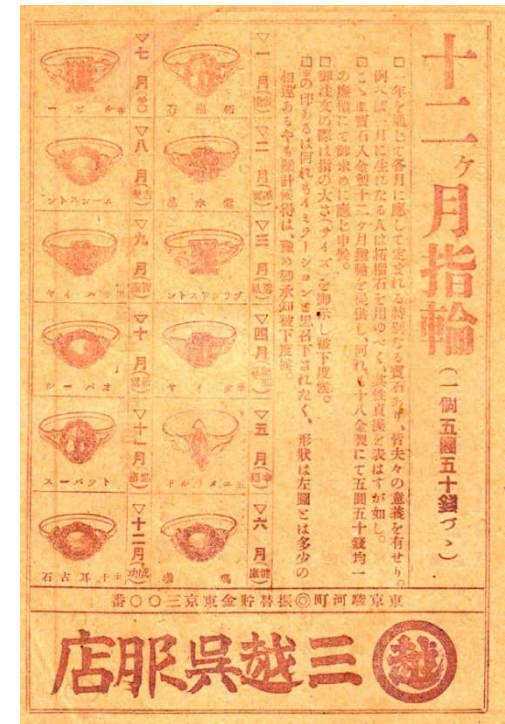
十二ヶ月指輪

（一個五圓五十錢づゝ）

□一年を通じて各月に應じて定まれる特別なる寶石あり、皆夫々の意義を有せり。

例へば一月に生れたる人は柘榴石を用ゆべく、其性貞操を表はすが如し。

□こゝに寶石入金製十二ヶ月指輪を提供し、何れも十八金製にて五圓五十錢均一の廉價にて御求めに應じ申候。

□御注文の際は指の大さ（サイズ）を御示し被下度候。

□寶の印形も何れもイミテーションを以て名下されたく、形狀は左圖とは多少の相違あるやも難計候得共、幾重にも御承知被下度候。

▽一月（柘榴）

▽二月（紫水晶）

▽三月（血石）

▽四月（金剛石）

▽五月（翠玉）

▽六月（瑪瑙）

▽七月（紅玉）

▽八月（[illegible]）

▽九月（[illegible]）

▽十月（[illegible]）

▽十一月（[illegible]）

▽十二月（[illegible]）

石榴柘

晶水紫

ンオトスドツラブ

ドンモヤイダ

ドルラメエ

瑙瑪

ービル

ンオトスーンム

ヤイアフサ

ルーパオ

ズーパト

石古耳土

東京駿河町◎振替貯金東京三〇〇番

三越呉服店

越